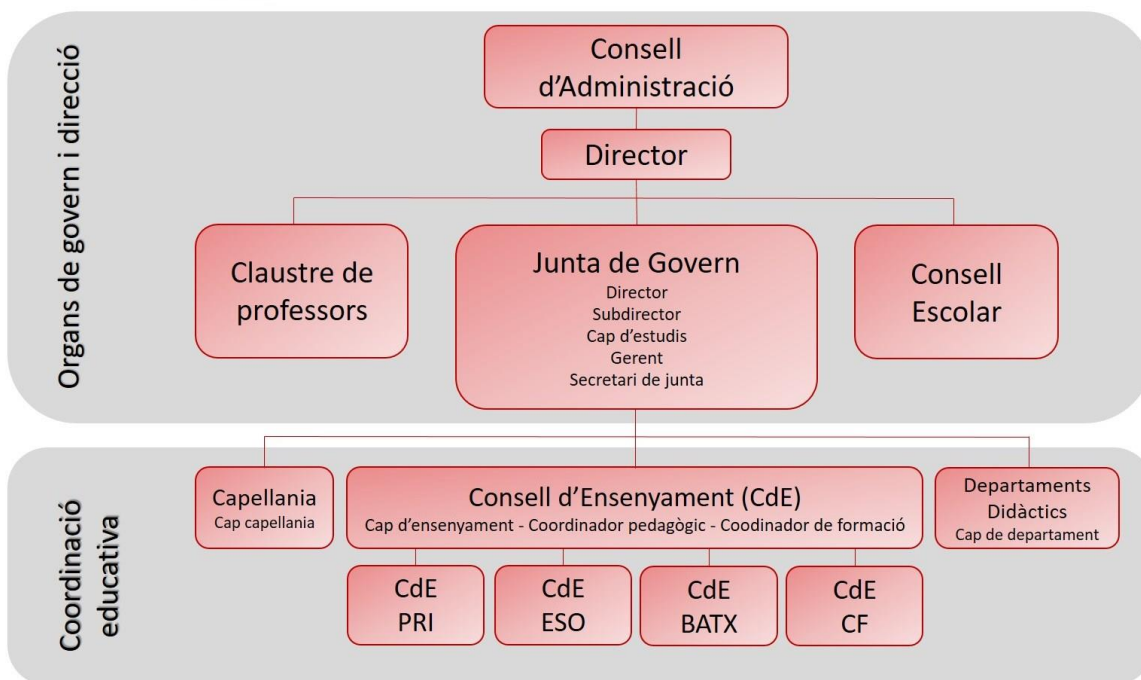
Organs de govern i direcció

Consell d'Administració

Director

Claustre de professors

Junta de Govern
Director
Subdirector
Cap d'estudis
Gerent
Secretari de junta

Consell Escolar

Coordinació educativa

Capellania
Cap capellania

Consell d'Ensenyament (CdE)
Cap d'ensenyament - Coordinador pedagògic - Coodinador de formació

Departaments Didàctics
Cap de departament

CdE PRI

CdE ESO

CdE BATX

CdE CF